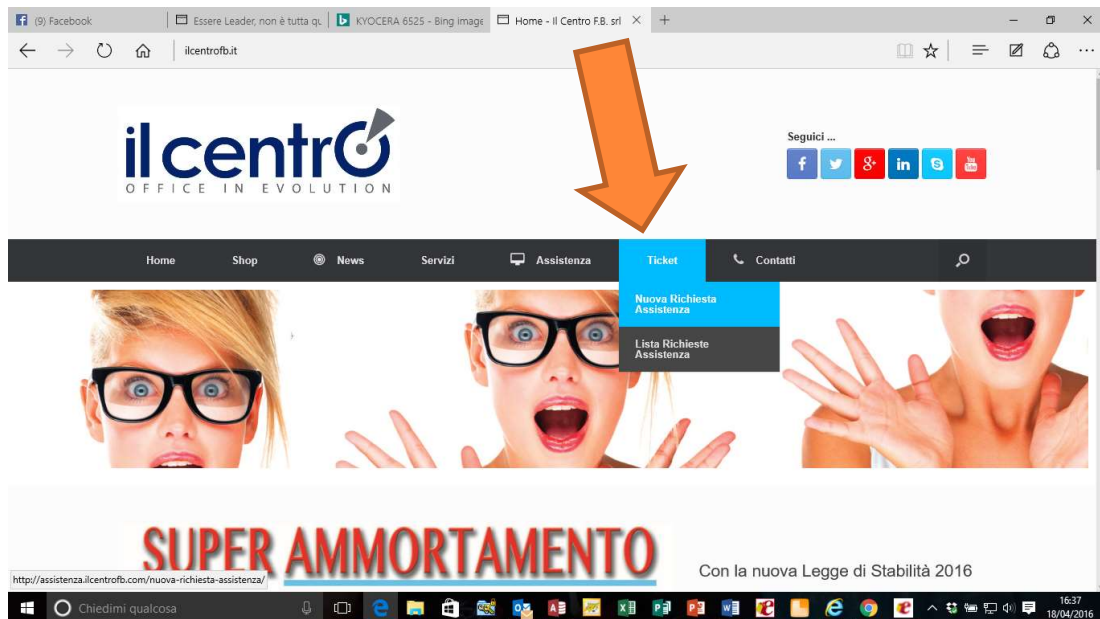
(9) Facebook | Essere Leader, non è tutta qu | KYOCERA 6525 - Bing image | Home - Il Centro F.B. srl

ilcentrofb.it

il centrO
OFFICE IN EVOLUTION

Seguici ...

Home Shop News Servizi Assistenza Ticket Contatti

Nuova Richiesta Assistenza

Lista Richieste Assistenza

SUPER AMMORTAMENTO

Con la nuova Legge di Stabilità 2016

http://assistenza.ilcentrofb.com/nuova-richiesta-assistenza/

Chiedimi qualcosa

16:37
18/04/2016